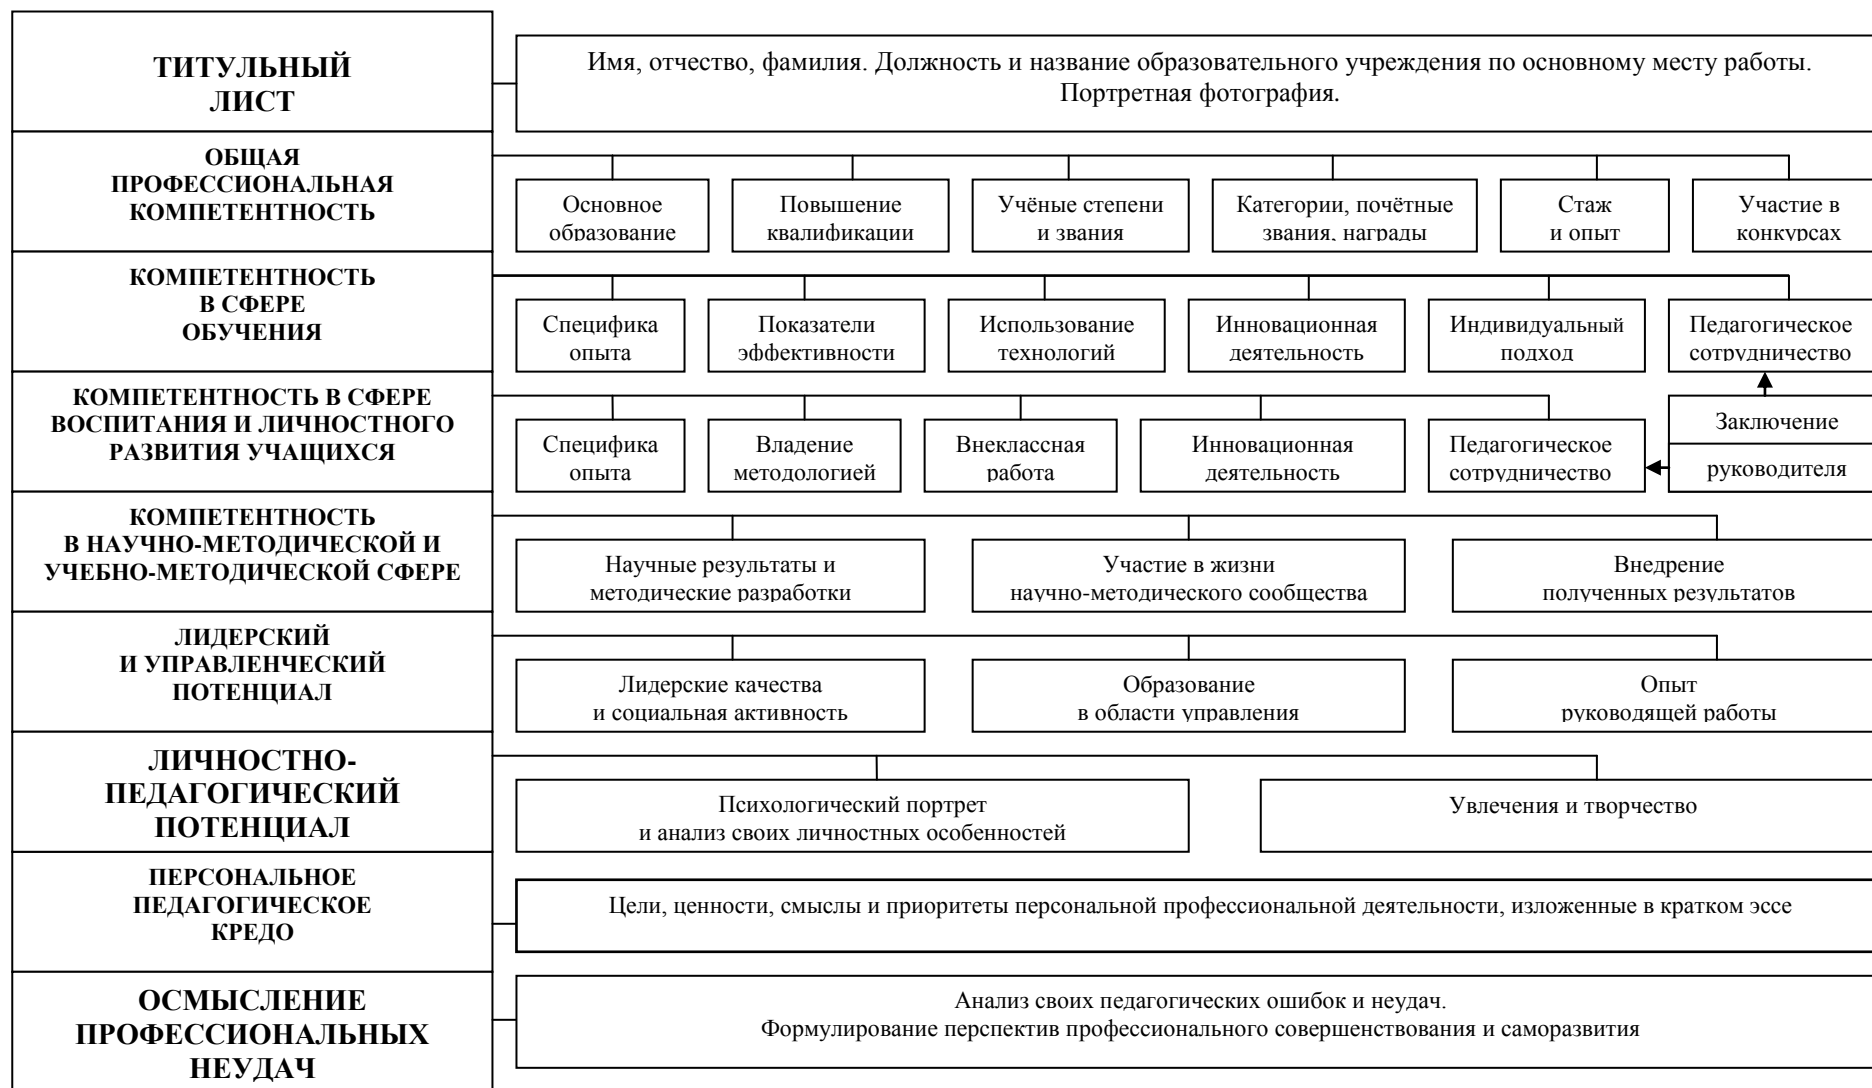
ТИТУЛЬНЫЙ ЛИСТ

Имя, отчество, фамилия. Должность и название образовательного учреждения по основному месту работы. Портретная фотография.

ОБЩАЯ ПРОФЕССИОНАЛЬНАЯ КОМПЕТЕНТНОСТЬ

Основное образование

Повышение квалификации

Учёные степени и звания

Категории, почётные звания, награды

Стаж и опыт

Участие в конкурсах

КОМПЕТЕНТНОСТЬ В СФЕРЕ ОБУЧЕНИЯ

Специфика опыта

Показатели эффективности

Использование технологий

Инновационная деятельность

Индивидуальный подход

Педагогическое сотрудничество

КОМПЕТЕНТНОСТЬ В СФЕРЕ ВОСПИТАНИЯ И ЛИЧНОСТНОГО РАЗВИТИЯ УЧАЩИХСЯ

Специфика опыта

Владение методологией

Внеклассная работа

Инновационная деятельность

Педагогическое сотрудничество

Заключение руководителя

КОМПЕТЕНТНОСТЬ В НАУЧНО-МЕТОДИЧЕСКОЙ И УЧЕБНО-МЕТОДИЧЕСКОЙ СФЕРЕ

Научные результаты и методические разработки

Участие в жизни научно-методического сообщества

Внедрение полученных результатов

ЛИДЕРСКИЙ И УПРАВЛЕНЧЕСКИЙ ПОТЕНЦИАЛ

Лидерские качества и социальная активность

Образование в области управления

Опыт руководящей работы

ЛИЧНОСТНО-ПЕДАГОГИЧЕСКИЙ ПОТЕНЦИАЛ

Психологический портрет и анализ своих личностных особенностей

Увлечения и творчество

ПЕРСОНАЛЬНОЕ ПЕДАГОГИЧЕСКОЕ КРЕДО

Цели, ценности, смыслы и приоритеты персональной профессиональной деятельности, изложенные в кратком эссе

ОСМЫСЛЕНИЕ ПРОФЕССИОНАЛЬНЫХ НЕУДАЧ

Анализ своих педагогических ошибок и неудач.
Формулирование перспектив профессионального совершенствования и саморазвития